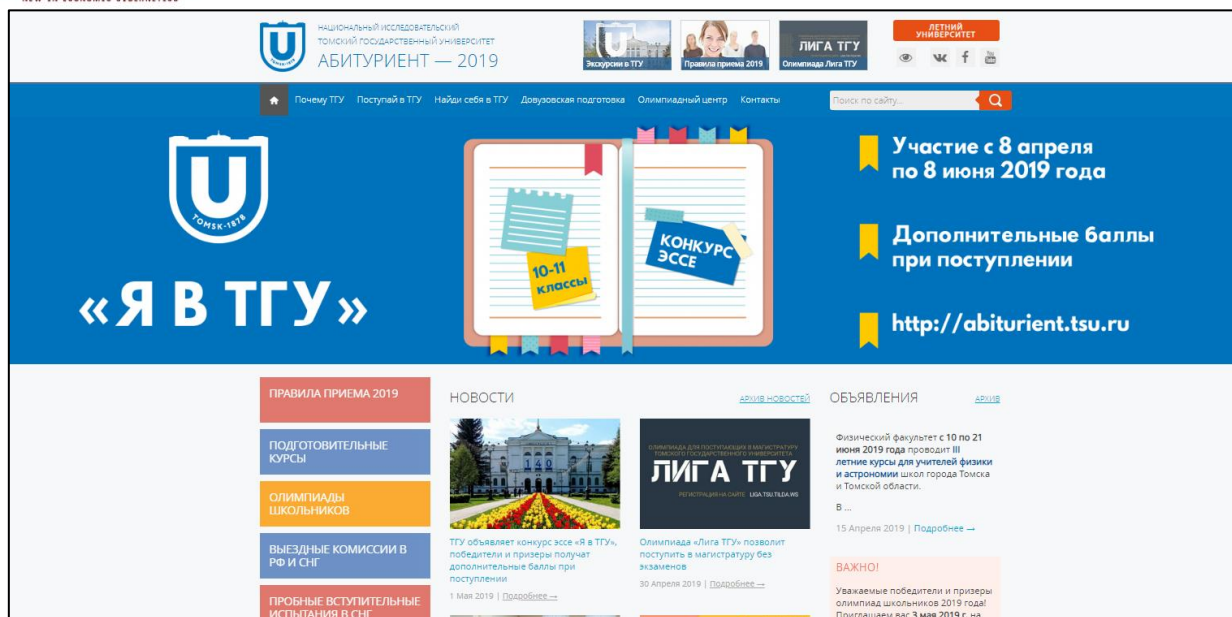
НАЦИОНАЛЬНЫЙ ИССЛЕДОВАТЕЛЬСКИЙ ТОМСКИЙ ГОСУДАРСТВЕННЫЙ УНИВЕРСИТЕТ
АБИТУРИЕНТ — 2019

Экскурсии в ТГУ
Правила приема 2019
ЛИГА ТГУ
Олимпиада Лига ТГУ

ЛЕТНИЙ УНИВЕРСИТЕТ

Почему ТГУ
Поступай в ТГУ
Найди себя в ТГУ
Довузовская подготовка
Олимпиадный центр
Контакты
Поиск по сайту...

TOMSK 1878
«Я В ТГУ»

10-11 классы
КОНКУРС ЭССЕ

Участие с 8 апреля по 8 июня 2019 года
Дополнительные баллы при поступлении
http://abiturient.tsu.ru

ПРАВИЛА ПРИЕМА 2019
ПОДГОТОВИТЕЛЬНЫЕ КУРСЫ
ОЛИМПИАДЫ ШКОЛЬНИКОВ
ВЫЕЗДНЫЕ КОМИССИИ В РФ И СНГ
ПРОБНЫЕ ВСТУПИТЕЛЬНЫЕ ИСПЫТАНИЯ В СНГ

НОВОСТИ
АРХИВ НОВОСТЕЙ

140

ТГУ объявляет конкурс эссе «Я в ТГУ», победители и призеры получат дополнительные баллы при поступлении
1 Мая 2019 | Подробнее →

ОЛИМПИАДА ДЛЯ ПОСТУПАЮЩИХ В МАГИСТРАТУРУ ТОМСКОГО ГОСУДАРСТВЕННОГО УНИВЕРСИТЕТА
ЛИГА ТГУ
РЕГИСТРАЦИЯ НА САЙТЕ LIGA.TSU.TILDA.WS

Олимпиада «Лига ТГУ» позволит поступить в магистратуру без экзаменов
30 Апреля 2019 | Подробнее →

ОБЪЯВЛЕНИЯ
АРХИВ

Физический факультет с 10 по 21 июня 2019 года проводит III летние курсы для учителей физики и астрономии школ города Томска и Томской области.
В ...
15 Апреля 2019 | Подробнее →

ВАЖНО!
Уважаемые победители и призеры олимпиад школьников 2019 года! Приглашаем вас 3 мая 2019 г. на